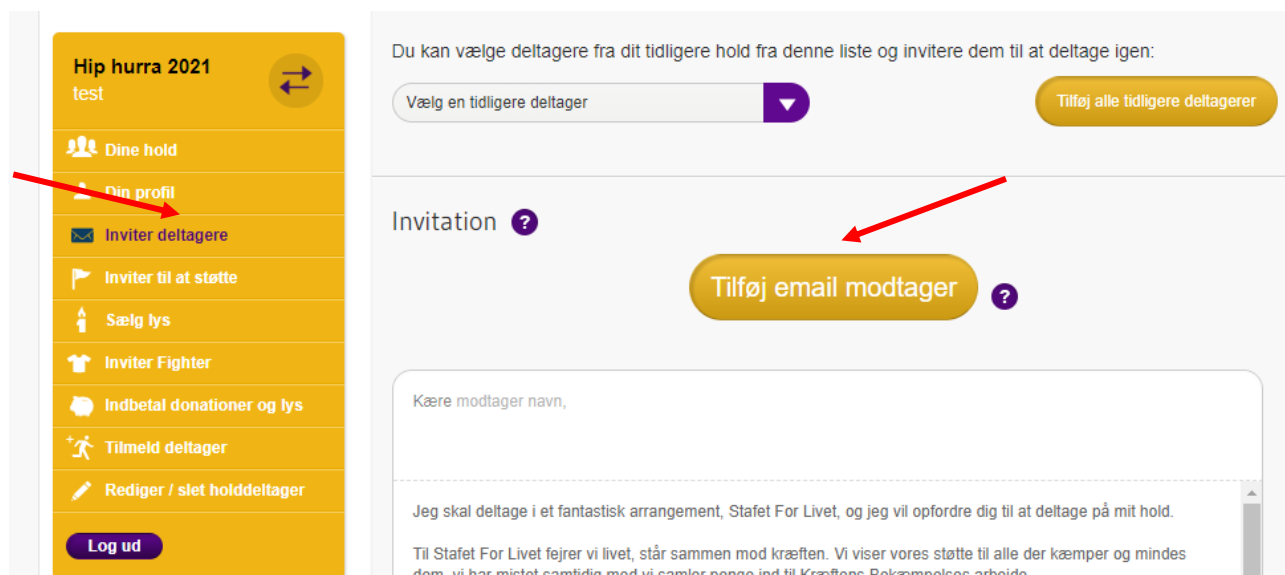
Hip hurra 2021
test

Dine hold
Din profil
Inviter deltagere
Inviter til at støtte
Sælg lys
Inviter Fighter
Indbetal donationer og lys
Tilmeld deltager
Rediger / slet holddeltager
Log ud

Du kan vælge deltagere fra dit tidligere hold fra denne liste og invitere dem til at deltage igen:

Vælg en tidligere deltager

Tilføj alle tidligere deltagerer

Invitation ?

Tilføj email modtager ?

Kære modtager navn,

Jeg skal deltage i et fantastisk arrangement, Stafet For Livet, og jeg vil opfordre dig til at deltage på mit hold.

Til Stafet For Livet fejrer vi livet, står sammen mod kræften. Vi viser vores støtte til alle der kæmper og mindes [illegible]